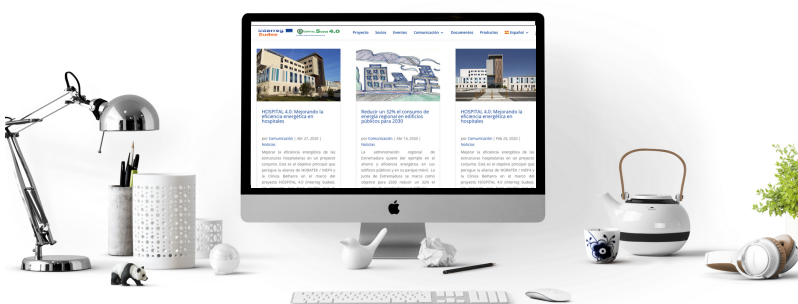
Interreg Sudoe

Hospital 4.0

Proyecto Socios Eventos Comunicación Documentos Productos Español

HOSPITAL 4.0: Mejorando la eficiencia energética en hospitales

por Comunicación | Abr 21, 2020 | Noticias

Mejorar la eficiencia energética de las estructuras hospitalarias en un proyecto conjunto. Este es el objetivo principal que persigue la alianza de MORATEX / INEFA y la Clínica Belharra en el marco del proyecto HOSPITAL 4.0 (Interreg Sudoe).

Reducir un 32% el consumo de energía regional en edificios públicos para 2030

por Comunicación | Abr 14, 2020 | Noticias

La administración regional de Extremadura quiere dar ejemplo en el ahorro y eficiencia energética en sus edificios públicos y en su parque móvil. La Junta de Extremadura se marca como objetivo para 2030 reducir un 32% el

HOSPITAL 4.0: Mejorando la eficiencia energética en hospitales

por Comunicación | Feb 20, 2020 | Noticias

Mejorar la eficiencia energética de las estructuras hospitalarias en un proyecto conjunto. Este es el objetivo principal que persigue la alianza de MORATEX / INEFA y la Clínica Belharra en el marco del proyecto HOSPITAL 4.0 (Interreg Sudoe).